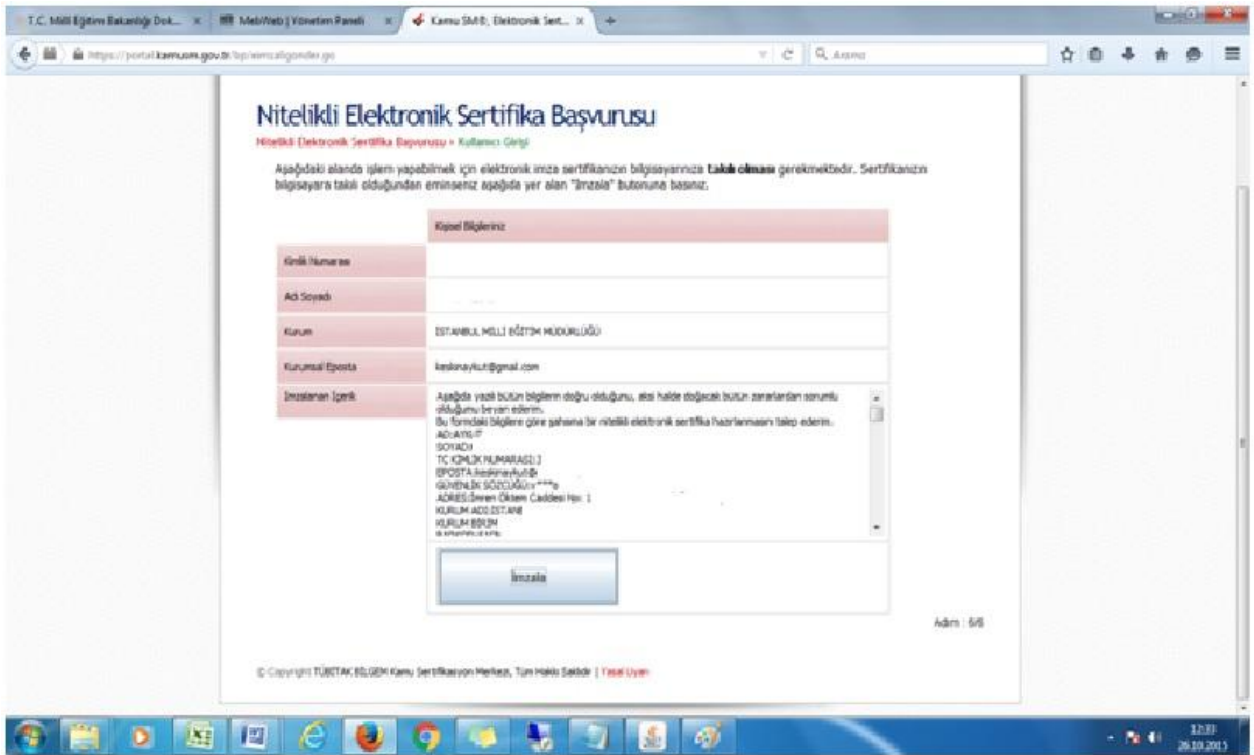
T.C. Milli Eğitim Bakanlığı Dok... | MebWeb | Yönetim Paneli | Kamu SM®, Elektronik Sert...

https://portal.kamusm.gov.tr/bp/eimzaligonder.go

Ara

Nitelikli Elektronik Sertifika Başvurusu

Nitelikli Elektronik Sertifika Başvurusu » Kullanıcı Girişi

Aşağıdaki alanda işlem yapabilmek için elektronik imza sertifikanızın bilgisayarınıza takılı olması gerekmektedir. Sertifikanızın bilgisayara takılı olduğundan eminseniz aşağıda yer alan "İmzala" butonuna basınız.

| | Kişisel Bilgileriniz |
|---|---|
| Kimlik Numarası | |
| Adı Soyadı | |
| Kurum | İSTANBUL MİLLİ EĞİTİM MÜDÜRLÜĞÜ |
| Kurumsal Eposta | keskinaykut@gmail.com |
| İmzalanan İçerik | Aşağıda yazılı bütün bilgilerin doğru olduğunu, aksi halde doğacak bütün zararlardan sorumlu olduğumu beyan ederim. Bu formdaki bilgilere göre şahsıma bir nitelikli elektronik sertifika hazırlanmasını talep ederim. ADI:AYKUT SOYADI: TC KİMLİK NUMARASI:1 EPOSTA:keskinaykut@ GÜVENLİK SÖZCÜĞÜ:r***e ADRES:Ömer Öksem Caddesi No: 1 KURUM ADI:İSTANB KURUM BİRİM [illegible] |

İmzala

Adım : 6/6

© Copyright TÜBİTAK BİLGEM Kamu Sertifikasyon Merkezi, Tüm Hakkı Saklıdır | Yasal Uyarı

12:33
26.10.2015